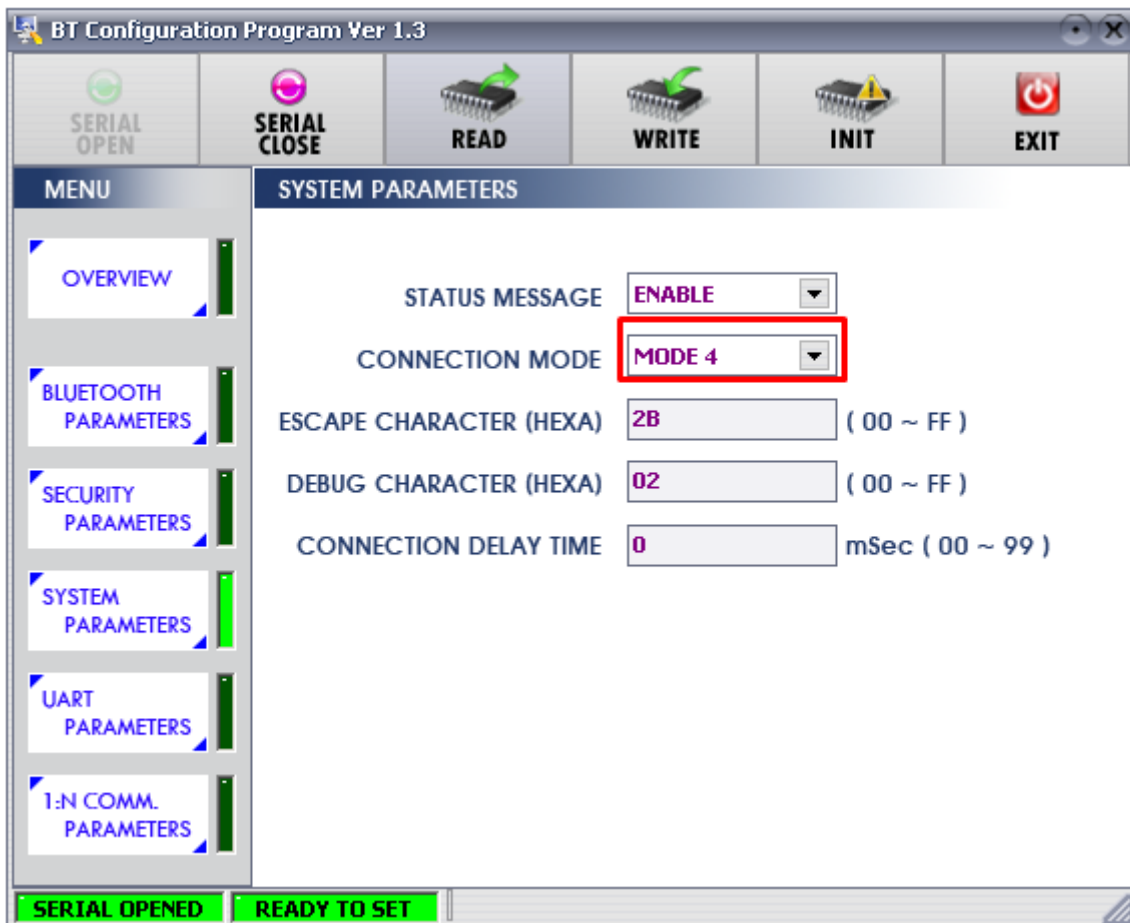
BT Configuration Program Ver 1.3

SERIAL OPEN
SERIAL CLOSE
READ
WRITE
INIT
EXIT

MENU
SYSTEM PARAMETERS

OVERVIEW
BLUETOOTH PARAMETERS
SECURITY PARAMETERS
SYSTEM PARAMETERS
UART PARAMETERS
1:N COMM. PARAMETERS

STATUS MESSAGE ENABLE
CONNECTION MODE MODE 4
ESCAPE CHARACTER (HEXA) 2B ( 00 ~ FF )
DEBUG CHARACTER (HEXA) 02 ( 00 ~ FF )
CONNECTION DELAY TIME 0 mSec ( 00 ~ 99 )

SERIAL OPENED
READY TO SET